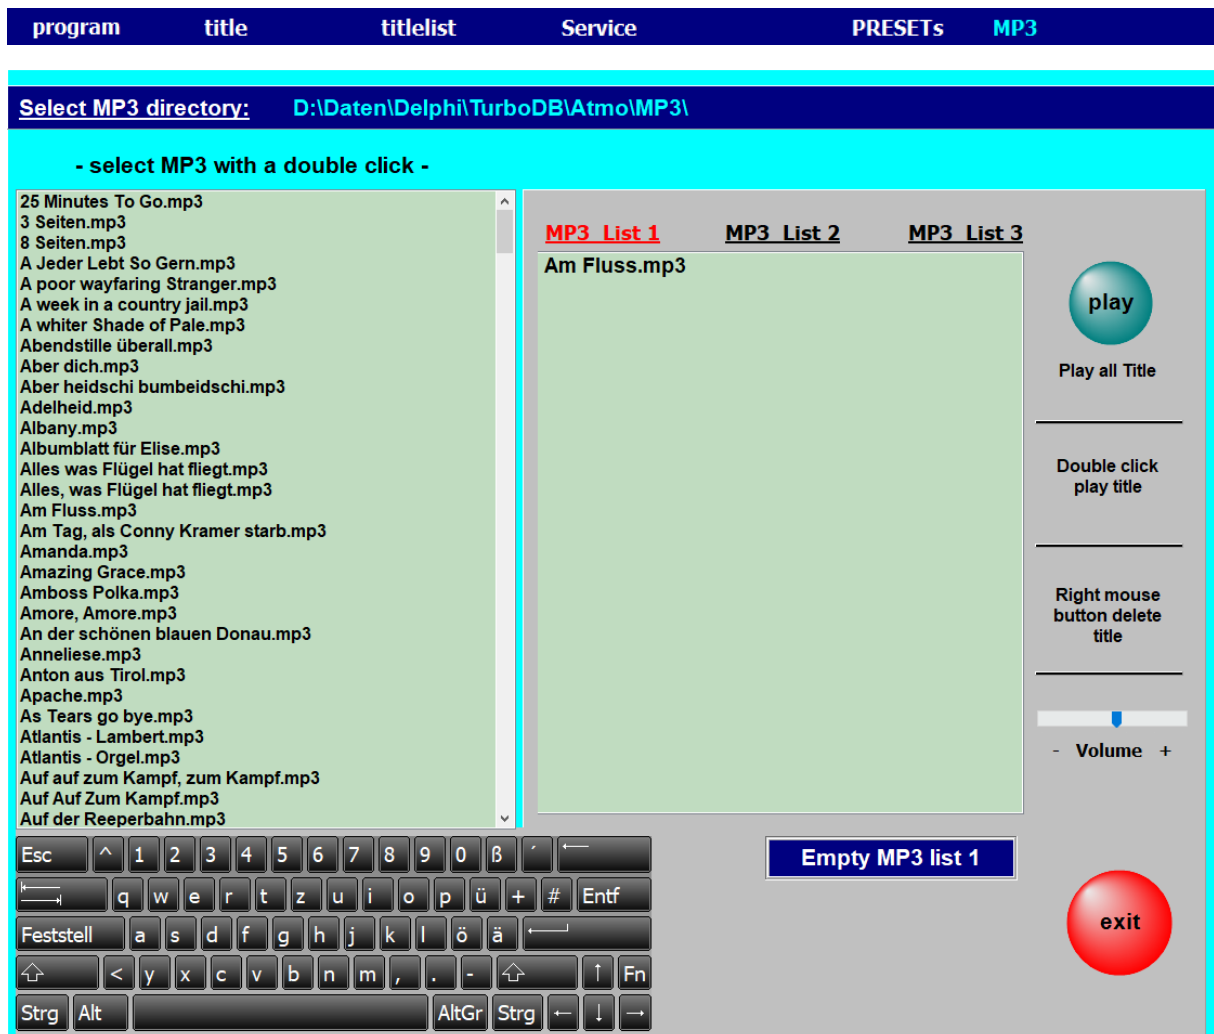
program title titlelist Service PRESETs MP3

Select MP3 directory: D:\Daten\Delphi\TurboDB\Atmo\MP3\

- select MP3 with a double click -

25 Minutes To Go.mp3
3 Seiten.mp3
8 Seiten.mp3
A Jeder Lebt So Gern.mp3
A poor wayfaring Stranger.mp3
A week in a country jail.mp3
A whiter Shade of Pale.mp3
Abendstille überall.mp3
Aber dich.mp3
Aber heidschi bumbeidschi.mp3
Adelheid.mp3
Albany.mp3
Albumblatt für Elise.mp3
Alles was Flügel hat fliegt.mp3
Alles, was Flügel hat fliegt.mp3
Am Fluss.mp3
Am Tag, als Conny Kramer starb.mp3
Amanda.mp3
Amazing Grace.mp3
Amboss Polka.mp3
Amore, Amore.mp3
An der schönen blauen Donau.mp3
Anneliese.mp3
Anton aus Tirol.mp3
Apache.mp3
As Tears go bye.mp3
Atlantis - Lambert.mp3
Atlantis - Orgel.mp3
Auf auf zum Kampf, zum Kampf.mp3
Auf Auf Zum Kampf.mp3
Auf der Reeperbahn.mp3

MP3 List 1 MP3 List 2 MP3 List 3

Am Fluss.mp3

play

Play all Title

Double click play title

Right mouse button delete title

- Volume +

Esc ^ 1 2 3 4 5 6 7 8 9 0 ß ´
q w e r t z u i o p ü + # Entf
Feststell a s d f g h j k l ö ä
< y x c v b n m , . - ↑ Fn
Strg Alt AltGr Strg ← ↓ →

Empty MP3 list 1

exit